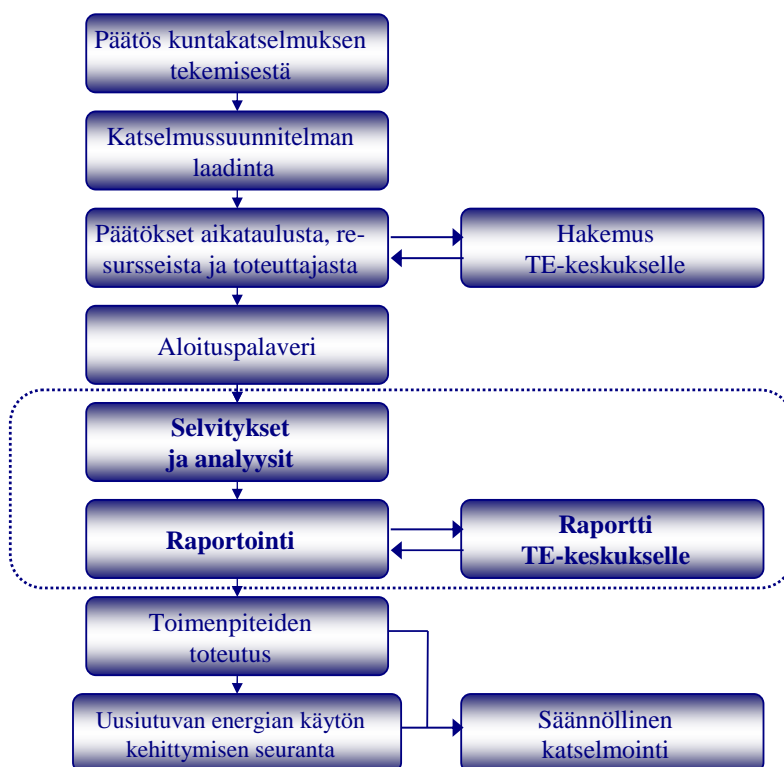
Päätös kuntakatselmuksen tekemisestä

Katselmussuunnitelman laadinta

Päätökset aikataulusta, resursseista ja toteuttajasta

Hakemus TE-keskukselle

Aloituspalaveri

**Selvitykset ja analyysit**

**Raportointi**

**Raportti TE-keskukselle**

Toimenpiteiden toteutus

Uusiutuvan energian käytön kehittymisen seuranta

Säännöllinen katselmointi